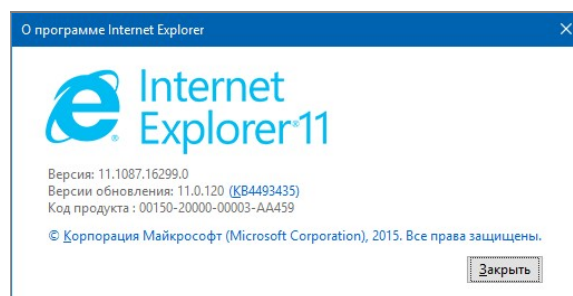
О программе Internet Explorer

Internet Explorer®11

Версия: 11.1087.16299.0
Версии обновления: 11.0.120 (KB4493435)
Код продукта : 00150-20000-00003-AA459

© Корпорация Майкрософт (Microsoft Corporation), 2015. Все права защищены.

Закрыть